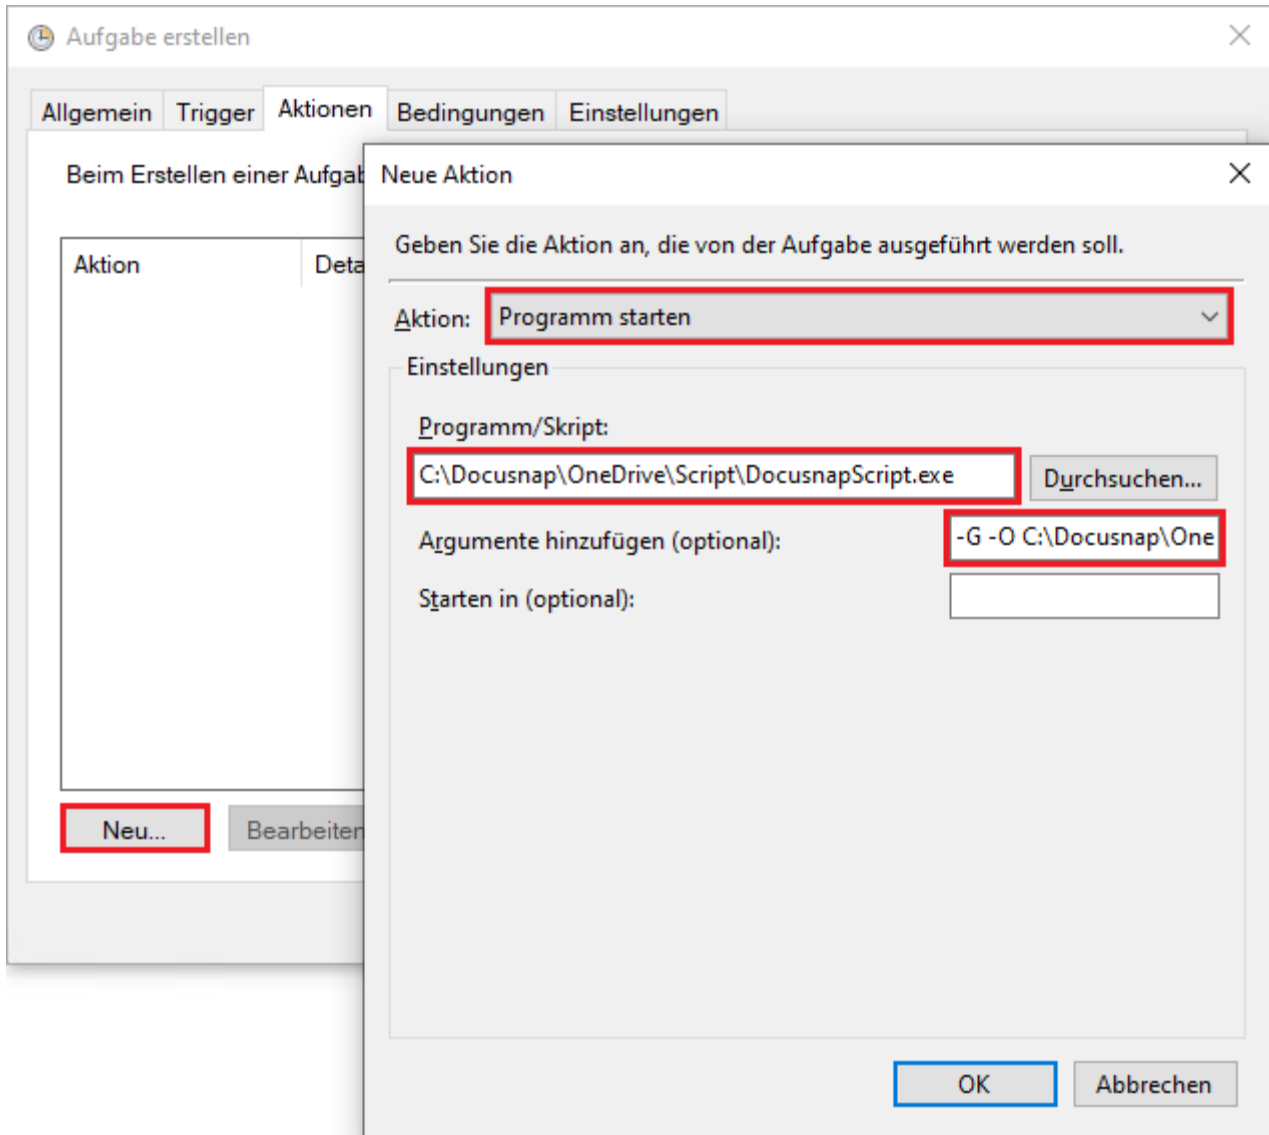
Aufgabe erstellen

Allgemein Trigger Aktionen Bedingungen Einstellungen

Beim Erstellen einer Aufgab

| Aktion | Deta |
|---|---|

Neu... Bearbeiten

Neue Aktion

Geben Sie die Aktion an, die von der Aufgabe ausgeführt werden soll.

Aktion: Programm starten

Einstellungen

Programm/Skript:

C:\Docusnap\OneDrive\Script\DocusnapScript.exe

Durchsuchen...

Argumente hinzufügen (optional): -G -O C:\Docusnap\One

Starten in (optional):

OK Abbrechen